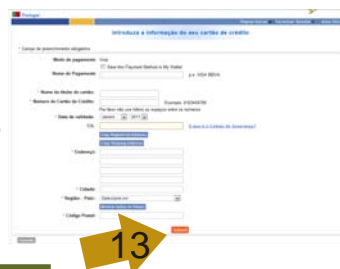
Portugal

Introduza a informação do seu cartão de crédito

Campo de preenchimento obrigatório

Modo de pagamento: Visa

Save this Payment Method to My Wallet

Nome de Pagamento: p.e. VISA BESA

Nome do titular do cartão:

Número do Cartão de Crédito: Exemplo: 4123456789

Por favor não use hífens ou espaços entre os números

Data de validade: Janeiro 2011

CVL: O que é o Código de Segurança?

Copy Registration Address

Copy Shipping Address

Endereço:

Cidade:

Região - País: Seleccione um

Código Postal:

13

Continuar